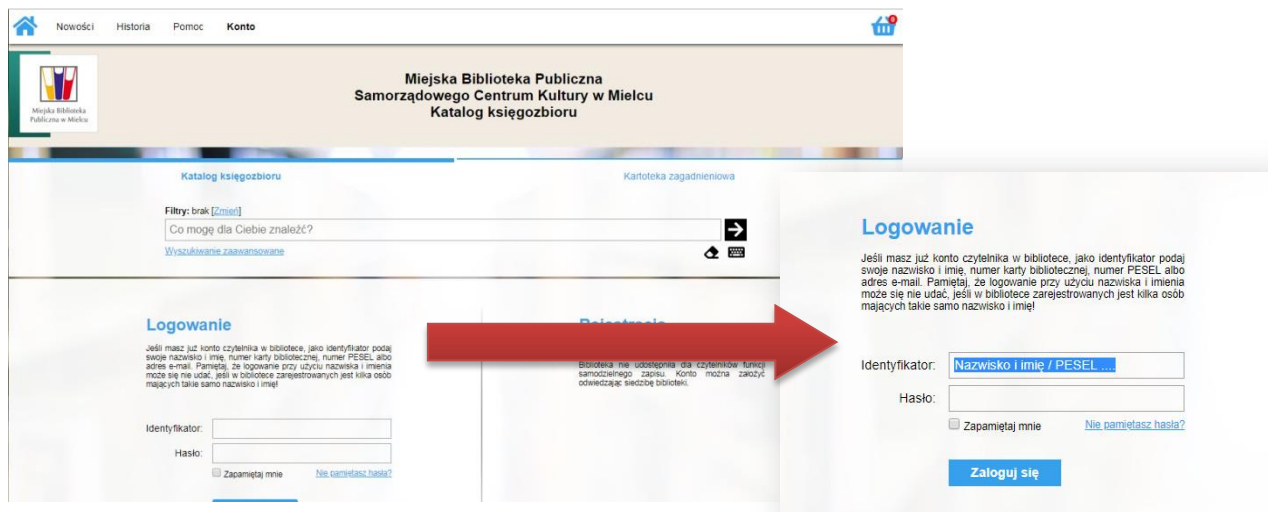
Nowości Historia Pomoc Konto

0

Miejska Biblioteka Publiczna w Mielcu

Miejska Biblioteka Publiczna
Samorządowego Centrum Kultury w Mielcu
Katalog księgozbioru

Katalog księgozbioru

Kartoteka zagadnieniowa

Filtry: brak [Zmień]

Co mogę dla Ciebie znaleźć?

Wyszukiwanie zaawansowane

Logowanie

Jeśli masz już konto czytelnika w bibliotece, jako identyfikator podaj swoje nazwisko i imię, numer karty bibliotecznej, numer PESEL albo adres e-mail. Pamiętaj, że logowanie przy użyciu nazwiska i imienia może się nie udać, jeśli w bibliotece zarejestrowanych jest kilka osób mających takie samo nazwisko i imię!

Identyfikator:

Hasło:

Zapamiętaj mnie

Nie pamiętasz hasła?

Rejestracja

Biblioteka nie udostępnia dla czytelników funkcji samodzielnego zapisu. Konto można założyć odwiedzając siedzibę biblioteki.

Logowanie

Jeśli masz już konto czytelnika w bibliotece, jako identyfikator podaj swoje nazwisko i imię, numer karty bibliotecznej, numer PESEL albo adres e-mail. Pamiętaj, że logowanie przy użyciu nazwiska i imienia może się nie udać, jeśli w bibliotece zarejestrowanych jest kilka osób mających takie samo nazwisko i imię!

Identyfikator: Nazwisko i imię / PESEL ....

Hasło:

Zapamiętaj mnie

Nie pamiętasz hasła?

Zaloguj się